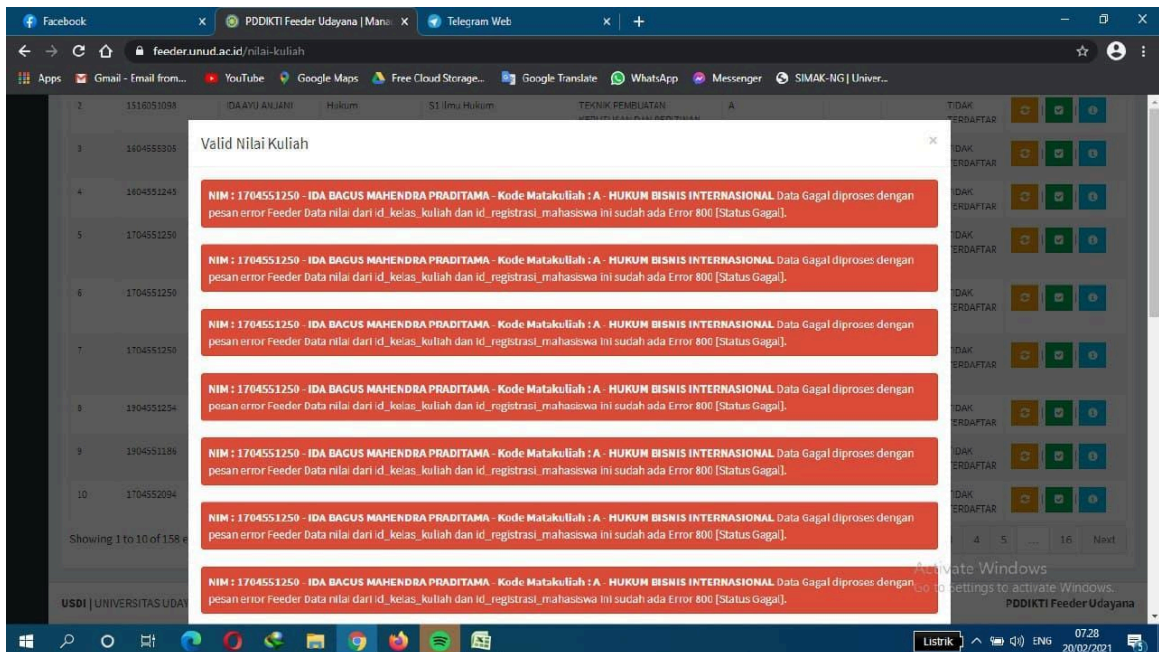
Facebook | PDDIKTI Feeder Udayana | Mana | Telegram Web

feeder.unud.ac.id/nilai-kuliah

Apps Gmail - Email from... YouTube Google Maps Free Cloud Storage... Google Translate WhatsApp Messenger SIMAK-NG | Univer...

2 1516051098 IDA AYU ANJANI Hukum S1 Ilmu Hukum TEKNIK PEMBUATAN A TIDAK TERDAFTAR
3 1604555305 TIDAK TERDAFTAR
4 1604551245 TIDAK TERDAFTAR
5 1704551250 TIDAK TERDAFTAR
6 1704551250 TIDAK TERDAFTAR
7 1704551250 TIDAK TERDAFTAR
8 1904551254 TIDAK TERDAFTAR
9 1904551186 TIDAK TERDAFTAR
10 1704552094 TIDAK TERDAFTAR

Showing 1 to 10 of 158 e

4 5 ... 16 Next

Valid Nilai Kuliah

×

NIM : 1704551250 - IDA BAGUS MAHENDRA PRADITAMA - Kode Matakuliah : A - HUKUM BISNIS INTERNASIONAL Data Gagal diproses dengan pesan error Feeder Data nilai dari id_kelas_kuliah dan id_registrasi_mahasiswa ini sudah ada Error 800 [Status Gagal].

NIM : 1704551250 - IDA BAGUS MAHENDRA PRADITAMA - Kode Matakuliah : A - HUKUM BISNIS INTERNASIONAL Data Gagal diproses dengan pesan error Feeder Data nilai dari id_kelas_kuliah dan id_registrasi_mahasiswa ini sudah ada Error 800 [Status Gagal].

NIM : 1704551250 - IDA BAGUS MAHENDRA PRADITAMA - Kode Matakuliah : A - HUKUM BISNIS INTERNASIONAL Data Gagal diproses dengan pesan error Feeder Data nilai dari id_kelas_kuliah dan id_registrasi_mahasiswa ini sudah ada Error 800 [Status Gagal].

NIM : 1704551250 - IDA BAGUS MAHENDRA PRADITAMA - Kode Matakuliah : A - HUKUM BISNIS INTERNASIONAL Data Gagal diproses dengan pesan error Feeder Data nilai dari id_kelas_kuliah dan id_registrasi_mahasiswa ini sudah ada Error 800 [Status Gagal].

NIM : 1704551250 - IDA BAGUS MAHENDRA PRADITAMA - Kode Matakuliah : A - HUKUM BISNIS INTERNASIONAL Data Gagal diproses dengan pesan error Feeder Data nilai dari id_kelas_kuliah dan id_registrasi_mahasiswa ini sudah ada Error 800 [Status Gagal].

NIM : 1704551250 - IDA BAGUS MAHENDRA PRADITAMA - Kode Matakuliah : A - HUKUM BISNIS INTERNASIONAL Data Gagal diproses dengan pesan error Feeder Data nilai dari id_kelas_kuliah dan id_registrasi_mahasiswa ini sudah ada Error 800 [Status Gagal].

NIM : 1704551250 - IDA BAGUS MAHENDRA PRADITAMA - Kode Matakuliah : A - HUKUM BISNIS INTERNASIONAL Data Gagal diproses dengan pesan error Feeder Data nilai dari id_kelas_kuliah dan id_registrasi_mahasiswa ini sudah ada Error 800 [Status Gagal].

Activate Windows
Go to Settings to activate Windows.

USDI | UNIVERSITAS UDAY

PDDIKTI Feeder Udayana

Listrik ENG 07.28 20/02/2021